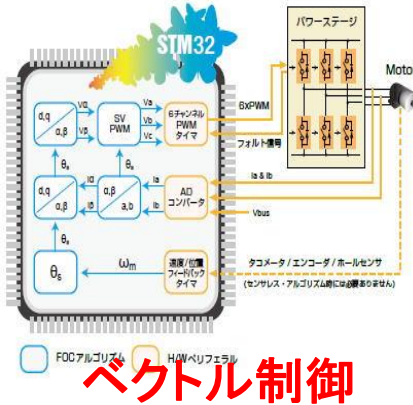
STM32

パワーステージ

Moto

d,q
α,β

Vα
Vβ

SV
PWM

Va
Vb
Vc

6チャンネル
PWM
タイマ

6XPWM

フォルト信号

$\theta_s$

$\theta_s$

d,q
α,β

Iα
Iβ

α,β
a,b

Ia
Ib

AD
コンバータ

Ia & Ib

Vbus

$\theta_s$

$\theta_s$

$\omega_m$

速度/位置
フィードバック
タイマ

タコメータ / エンコーダ / ホールセンサ

(センサレス・アルゴリズム時には必要ありません)

FOCアルゴリズム

HWペリフェラル

ベクトル制御